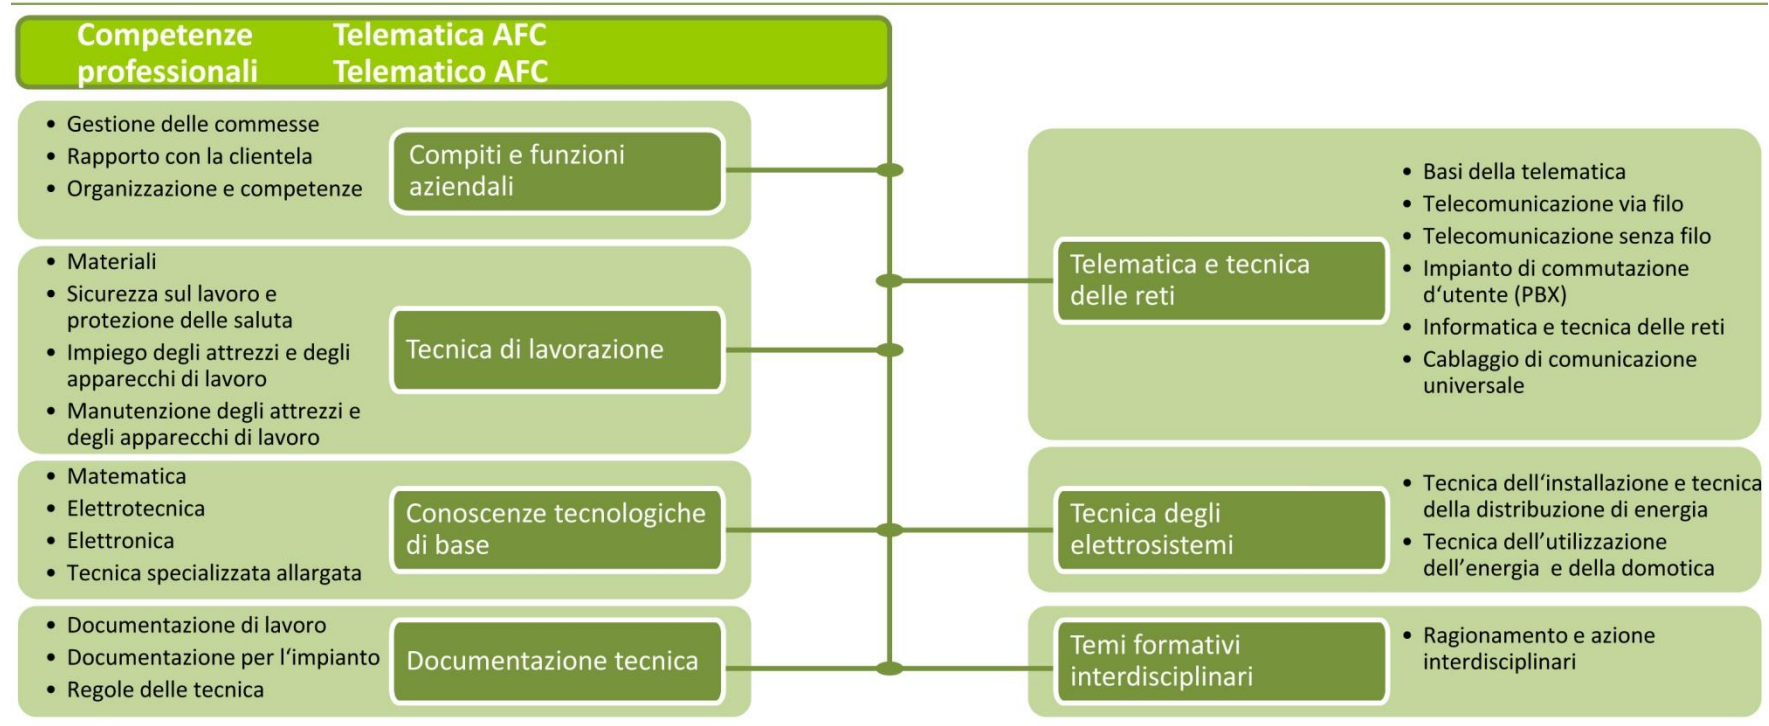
Competenze professionali

Telematica AFC
Telematico AFC

- Gestione delle commesse
- Rapporto con la clientela
- Organizzazione e competenze

Compiti e funzioni aziendali

- Materiali
- Sicurezza sul lavoro e protezione delle saluta
- Impiego degli attrezzi e degli apparecchi di lavoro
- Manutenzione degli attrezzi e degli apparecchi di lavoro

Tecnica di lavorazione

- Matematica
- Elettrotecnica
- Elettronica
- Tecnica specializzata allargata

Conoscenze tecnologiche di base

- Documentazione di lavoro
- Documentazione per l'impianto
- Regole delle tecnica

Documentazione tecnica

Telematica e tecnica delle reti

- Basi della telematica
- Telecomunicazione via filo
- Telecomunicazione senza filo
- Impianto di commutazione d'utente (PBX)
- Informatica e tecnica delle reti
- Cablaggio di comunicazione universale

Tecnica degli elettrosistemi

- Tecnica dell'installazione e tecnica della distribuzione di energia
- Tecnica dell'utilizzazione dell'energia e della domotica

Temi formativi interdisciplinari

- Ragionamento e azione interdisciplinari